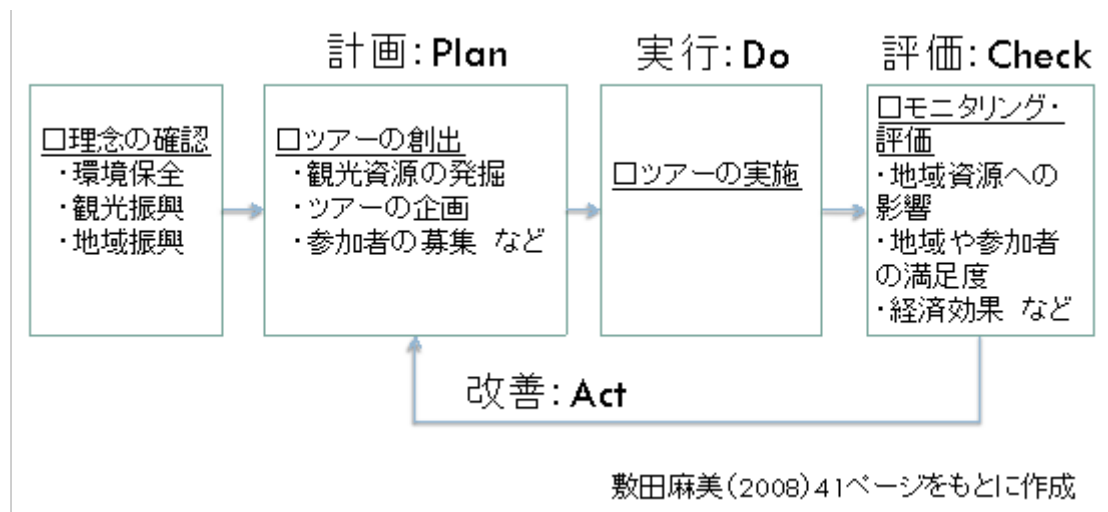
計画: Plan

実行: Do

評価: Check

□理念の確認
・環境保全
・観光振興
・地域振興

□ツアーの創出
・観光資源の発掘
・ツアーの企画
・参加者の募集 など

□ツアーの実施

□モニタリング・評価
・地域資源への影響
・地域や参加者の満足度
・経済効果 など

改善: Act

敷田麻美(2008)41ページをもとに作成